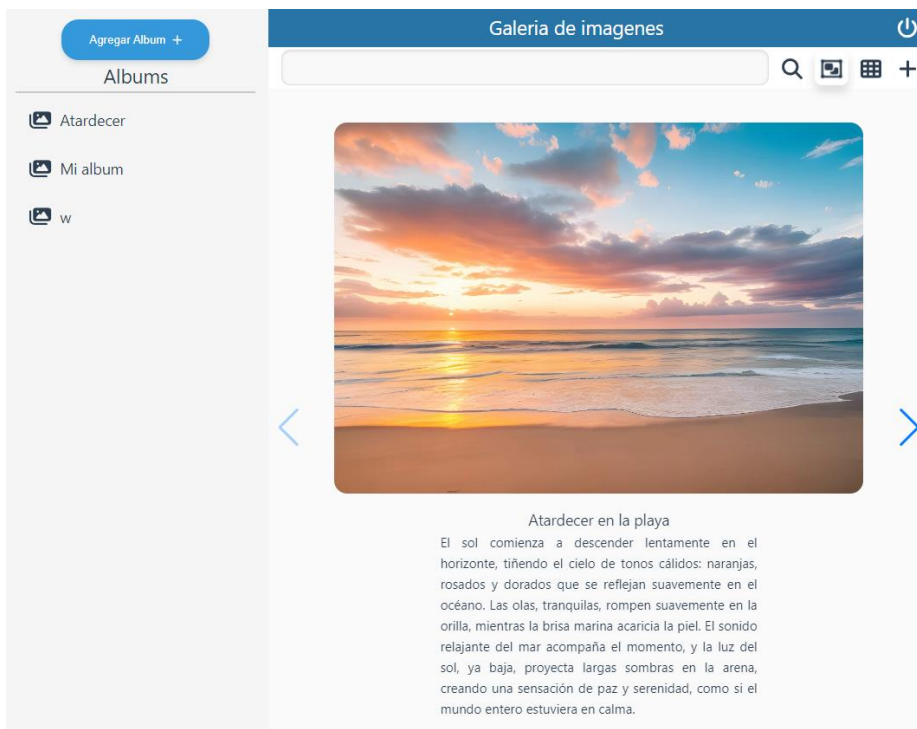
Agregar Album +

Albums

Atardecer

Mi album

w

Galeria de imagenes

Atardecer en la playa

El sol comienza a descender lentamente en el horizonte, tiñendo el cielo de tonos cálidos: naranjas, rosados y dorados que se reflejan suavemente en el océano. Las olas, tranquilas, rompen suavemente en la orilla, mientras la brisa marina acaricia la piel. El sonido relajante del mar acompaña el momento, y la luz del sol, ya baja, proyecta largas sombras en la arena, creando una sensación de paz y serenidad, como si el mundo entero estuviera en calma.